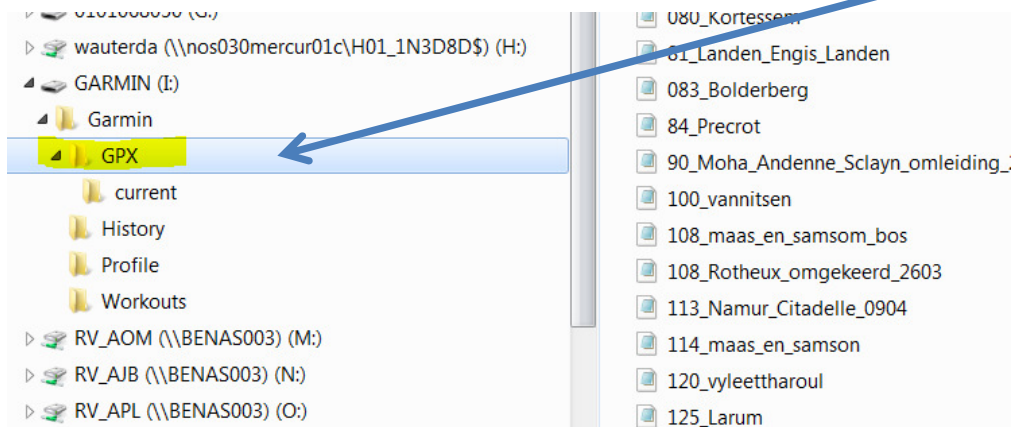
0101008050 (G:)
wauterda (\\nos030mercur01c\H01_1N3D8D$) (H:)
GARMIN (I:)
Garmin
GPX
current
History
Profile
Workouts
RV_AOM (\\BENAS003) (M:)
RV_AJB (\\BENAS003) (N:)
RV_APL (\\BENAS003) (O:)

080_Kortessem
81_Landen_Engis_Landen
083_Bolderberg
84_Precrot
90_Moha_Andenne_Sclayn_omleiding_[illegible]
100_vannitsen
108_maas_en_samsom_bos
108_Rotheux_omgekeerd_2603
113_Namur_Citadelle_0904
114_maas_en_samson
120_vyleettharoul
125_Larum